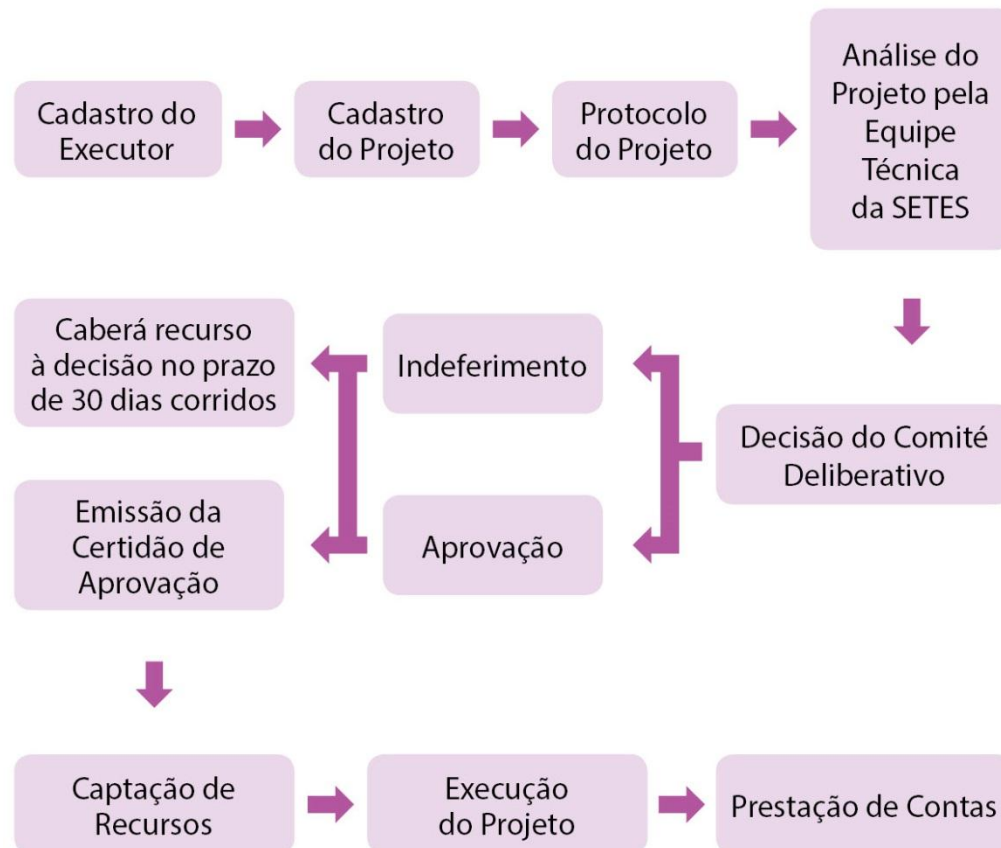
Cadastro do Executor

Cadastro do Projeto

Protocolo do Projeto

Análise do Projeto pela Equipe Técnica da SETES

Decisão do Comitê Deliberativo

Indeferimento

Aprovação

Caberá recurso à decisão no prazo de 30 dias corridos

Emissão da Certidão de Aprovação

Captação de Recursos

Execução do Projeto

Prestação de Contas